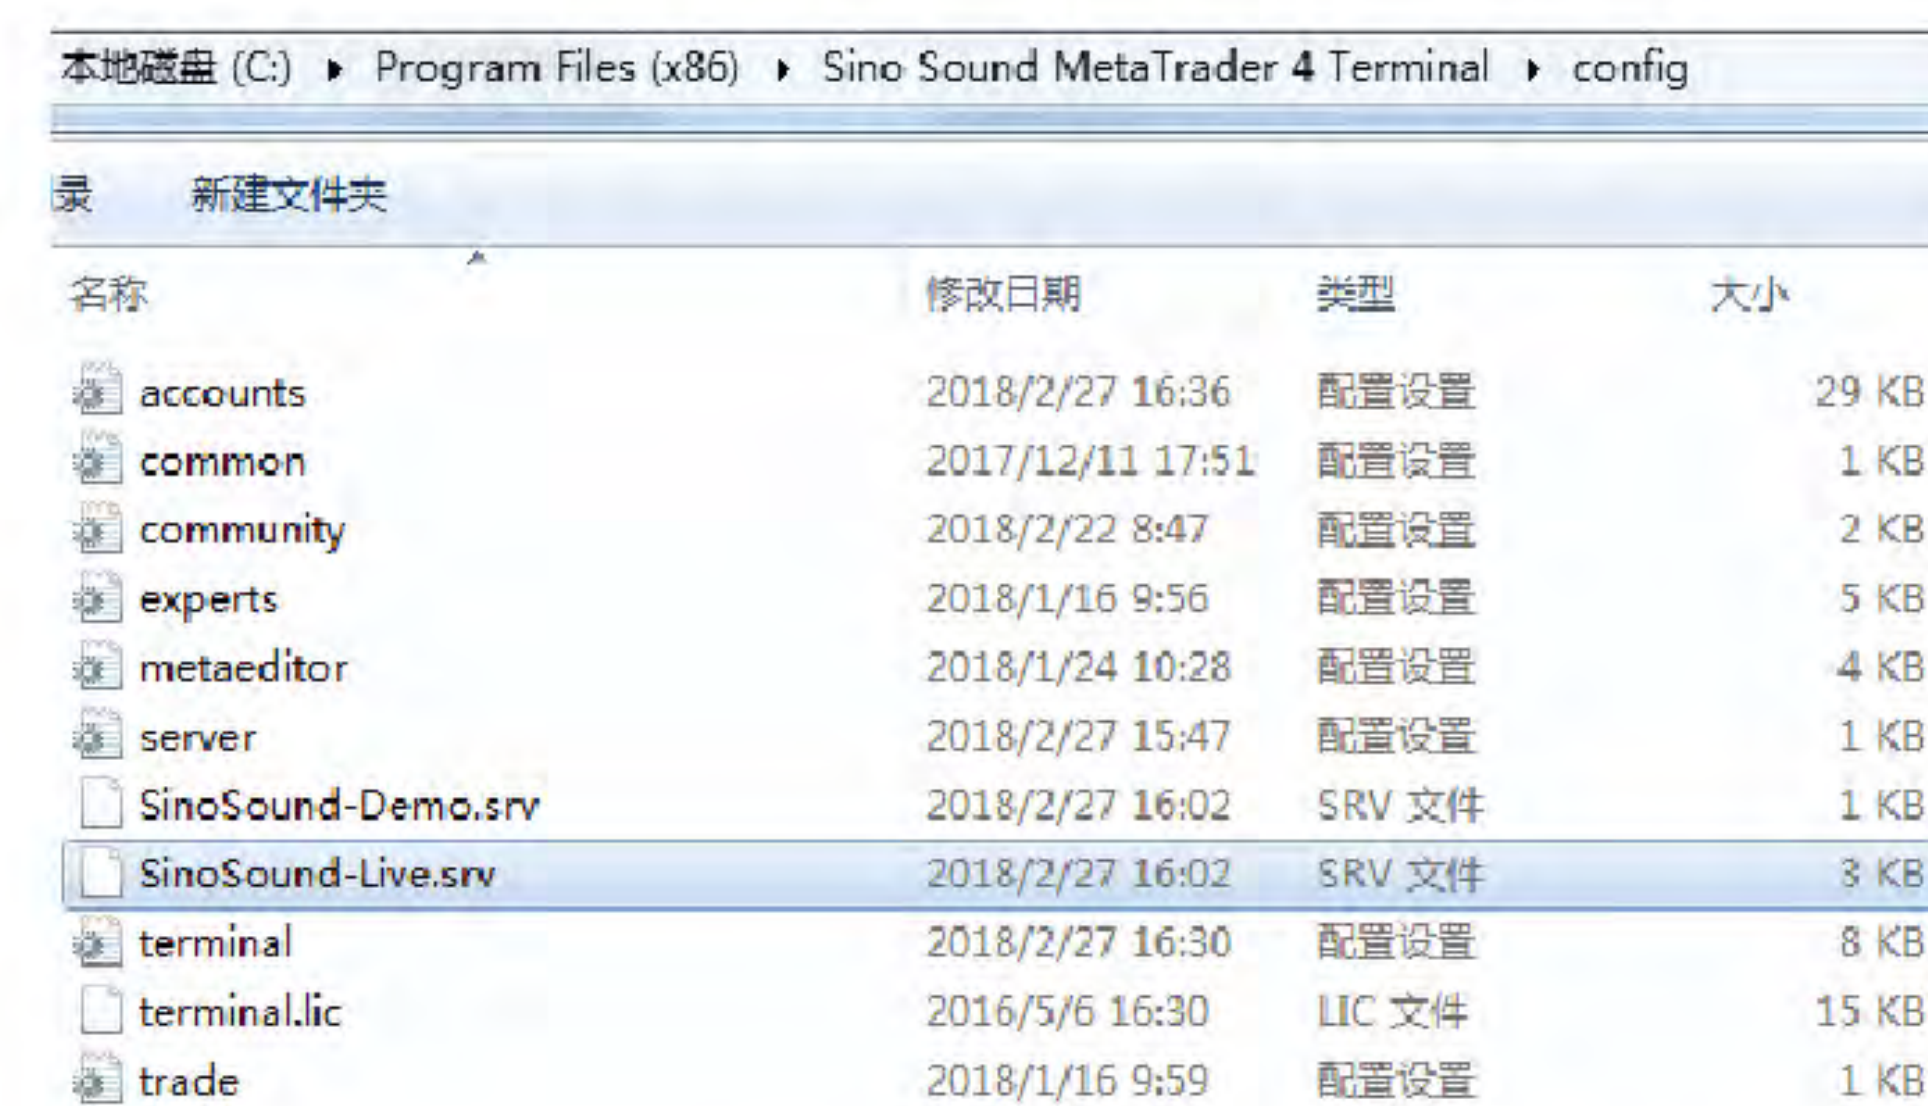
本地磁盘 (C:) ▸ Program Files (x86) ▸ Sino Sound MetaTrader 4 Terminal ▸ config

录 新建文件夹

| 名称 | 修改日期 | 类型 | 大小 |
|---|---|---|---|
| accounts | 2018/2/27 16:36 | 配置设置 | 29 KB |
| common | 2017/12/11 17:51 | 配置设置 | 1 KB |
| community | 2018/2/22 8:47 | 配置设置 | 2 KB |
| experts | 2018/1/16 9:56 | 配置设置 | 5 KB |
| metaeditor | 2018/1/24 10:28 | 配置设置 | 4 KB |
| server | 2018/2/27 15:47 | 配置设置 | 1 KB |
| SinoSound-Demo.srv | 2018/2/27 16:02 | SRV 文件 | 1 KB |
| SinoSound-Live.srv | 2018/2/27 16:02 | SRV 文件 | 3 KB |
| terminal | 2018/2/27 16:30 | 配置设置 | 8 KB |
| terminal.lic | 2016/5/6 16:30 | LIC 文件 | 15 KB |
| trade | 2018/1/16 9:59 | 配置设置 | 1 KB |